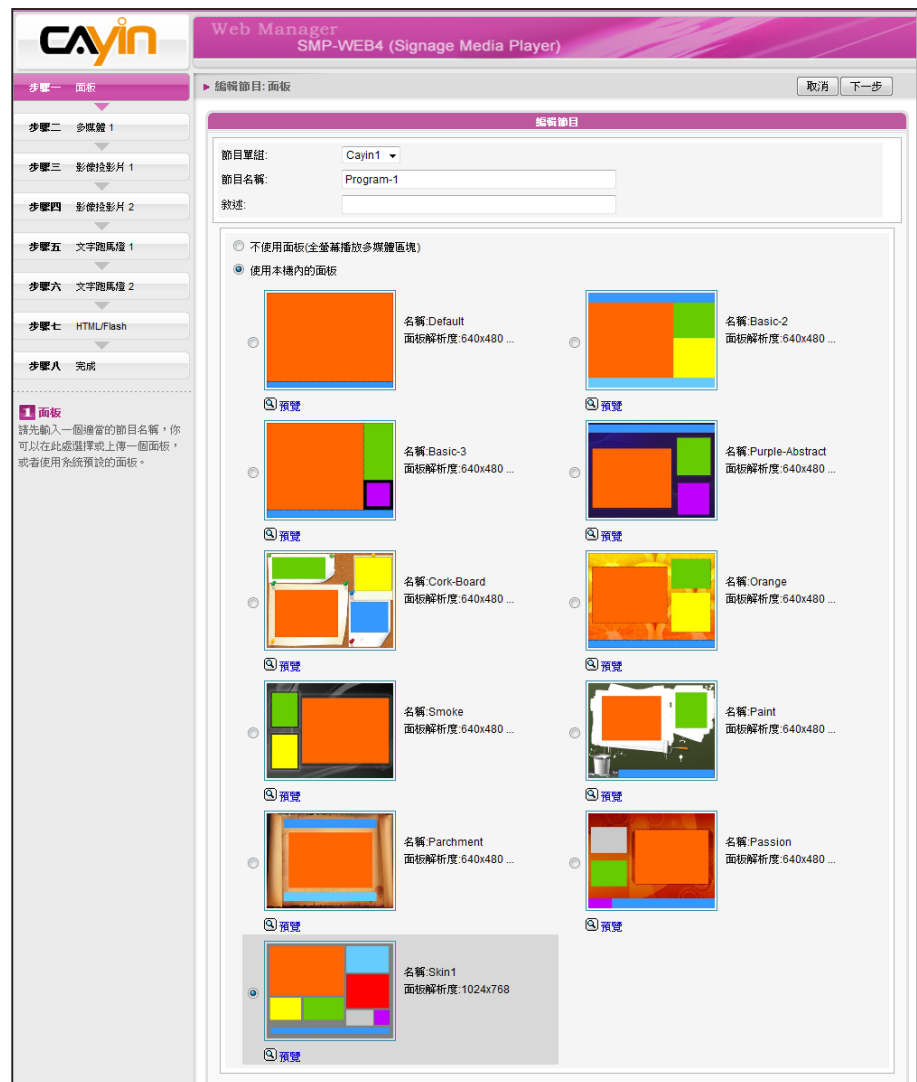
CAYIN

Web Manager
SMP-WEB4 (Signage Media Player)

步驟一 面板
步驟二 多媒體 1
步驟三 影像投影片 1
步驟四 影像投影片 2
步驟五 文字跑馬燈 1
步驟六 文字跑馬燈 2
步驟七 HTML/Flash
步驟八 完成

1 面板
請先輸入一個適當的節目名稱，你可以在此處選擇或上傳一個面板，或者使用系統預設的面板。

► 編輯節目: 面板

取消 下一步

編輯節目

節目單組: Cayin1
節目名稱: Program-1
敘述:

不使用面板(全螢幕播放多媒體區塊)
使用本機內的面板

名稱:Default
面板解析度:640x480 ...
預覽

名稱:Basic-2
面板解析度:640x480 ...
預覽

名稱:Basic-3
面板解析度:640x480 ...
預覽

名稱:Purple-Abstract
面板解析度:640x480 ...
預覽

名稱:Cork-Board
面板解析度:640x480 ...
預覽

名稱:Orange
面板解析度:640x480 ...
預覽

名稱:Smoke
面板解析度:640x480 ...
預覽

名稱:Paint
面板解析度:640x480 ...
預覽

名稱:Parchment
面板解析度:640x480 ...
預覽

名稱:Passion
面板解析度:640x480 ...
預覽

名稱:Skin1
面板解析度:1024x768
預覽